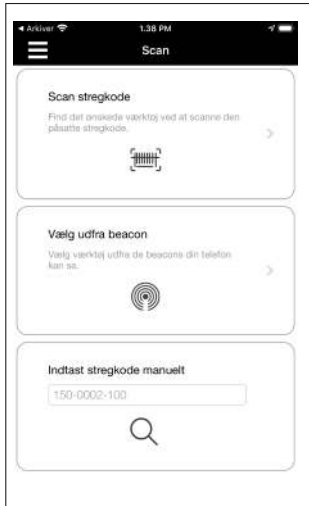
◂ Arkiver
1.38 PM

Scan

Scan stregkode

Find det ønskede værktøj ved at scanne den påsatte stregkode.

Vælg udfra beacon

Vælg værktøj udfra de beacons din telefon kan se.

Indtast stregkode manuelt

150-0002-100